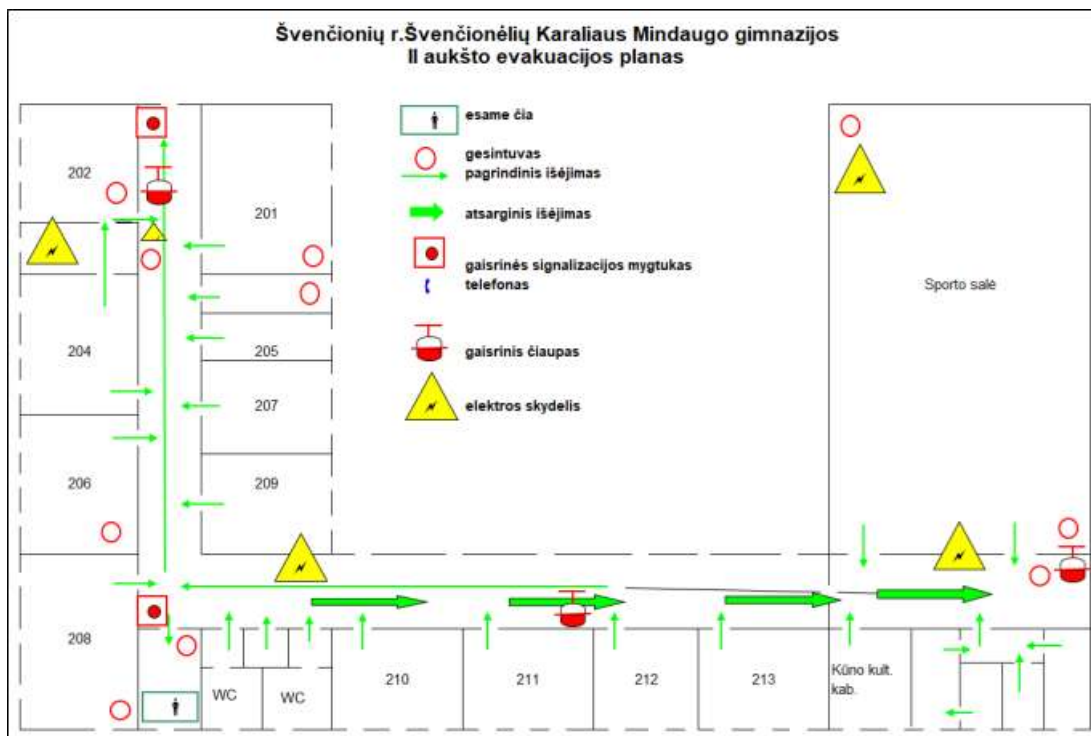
Švenčionių r.Švenčionėlių Karaliaus Mindaugo gimnazijos
II aukšto evakuacijos planas

esame čia
gesintuvas
pagrindinis išėjimas
atsarginis išėjimas
gaisrinės signalizacijos mygtukas
telefonas
gaisrinis čiaupas
elektros skydelis

202
201
204
205
207
206
209
208
WC
WC
210
211
212
213
Kūno kult. kab.
Sporto salė